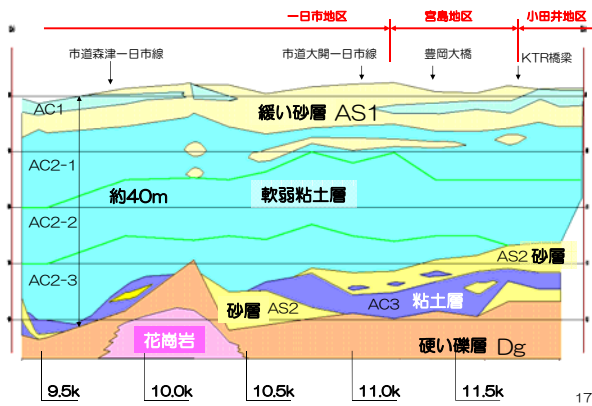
一日市地区
宮島地区
小田井地区
市道森津一日市線
市道大開一日市線
豊岡大橋
KTR橋梁
AC1
緩い砂層 AS1
AC2-1
約40m
軟弱粘土層
AC2-2
AS2 砂層
AC2-3
砂層 AS2
AC3 粘土層
花崗岩
硬い礫層 Dg
9.5k
10.0k
10.5k
11.0k
11.5k
17